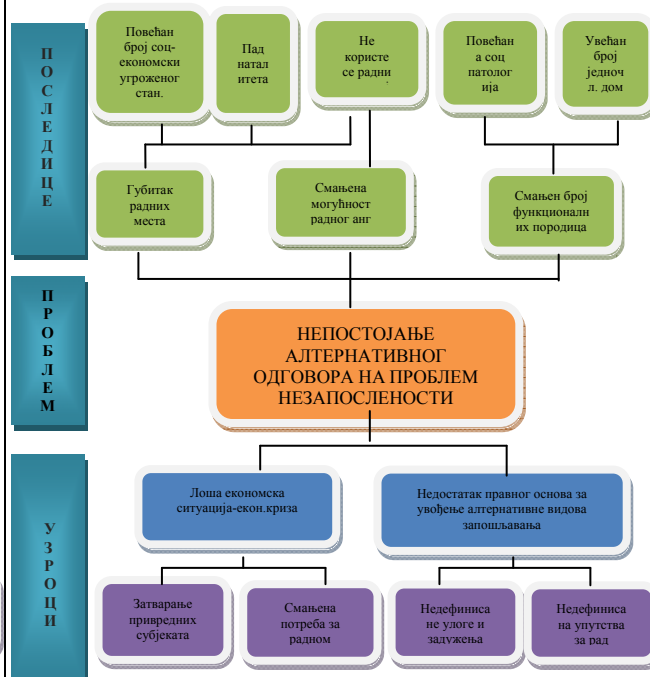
ПОСЛЕДИЦЕ

Повећан број соц-економски угроженог стан.

Пад натал итета

Не користе се радни

Повећан а соц патолог ија

Увећан број једноч л. дом

Губитак радних места

Смањена могућност радног анг

Смањен број функционалн их породица

ПРОБЛЕМ

НЕПОСТОЈАЊЕ АЛТЕРНАТИВНОГ ОДГОВОРА НА ПРОБЛЕМ НЕЗАПОСЛЕНОСТИ

УЗРОЦИ

Лоша економска ситуација-екон.криза

Недостатак правног основа за увођење алтернативе видова запошљавања

Затварање привредних субјеката

Смањена потреба за радном

Недефиниса не улоге и задужења

Недефиниса на упутства за рад